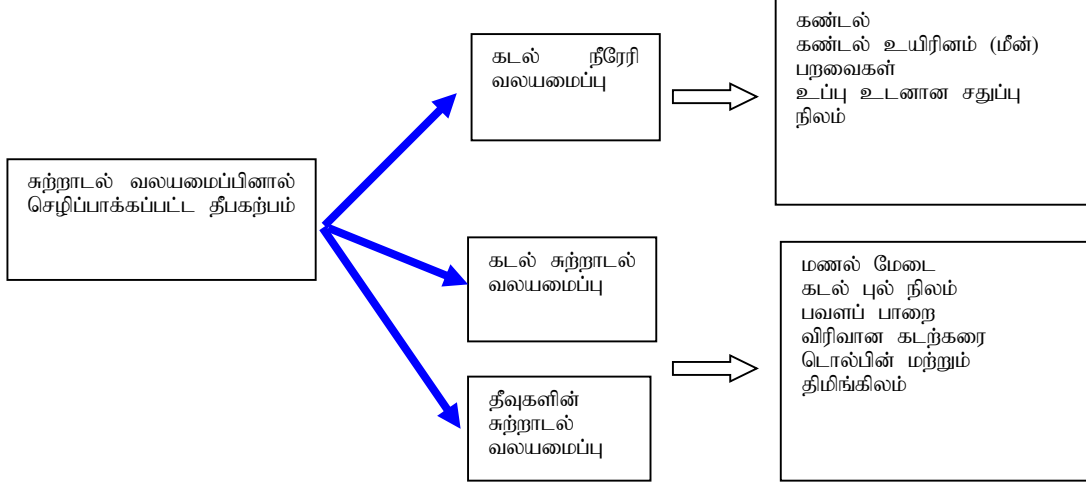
சுற்றாடல் வலயமைப்பினால் செழிப்பாக்கப்பட்ட தீபகற்பம்

கடல் நீரேரி வலயமைப்பு

கண்டல்
கண்டல் உயிரினம் (மீன்)
பறவைகள்
உப்பு உடனான சதுப்பு நிலம்

கடல் சுற்றாடல் வலயமைப்பு

தீவுகளின் சுற்றாடல் வலயமைப்பு

மணல் மேடை
கடல் புல் நிலம்
பவளப் பாறை
விரிவான கடற்கரை
டொல்பின் மற்றும் திமிங்கிலம்